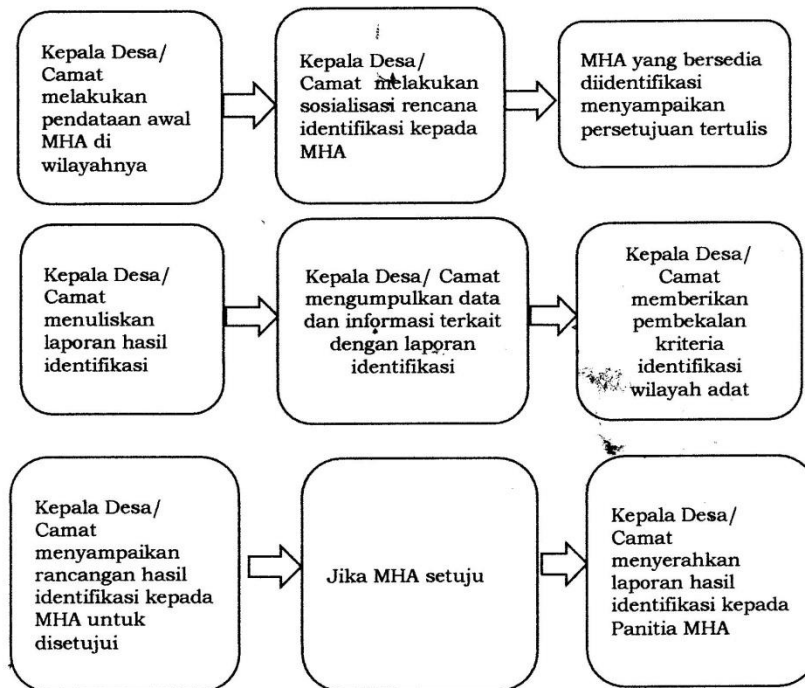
Kepala Desa/ Camat melakukan pendataan awal MHA di wilayahnya

Kepala Desa/ Camat melakukan sosialisasi rencana identifikasi kepada MHA

MHA yang bersedia diidentifikasi menyampaikan persetujuan tertulis

Kepala Desa/ Camat menuliskan laporan hasil identifikasi

Kepala Desa/ Camat mengumpulkan data dan informasi terkait dengan laporan identifikasi

Kepala Desa/ Camat memberikan pembekalan kriteria identifikasi wilayah adat

Kepala Desa/ Camat menyampaikan rancangan hasil identifikasi kepada MHA untuk disetujui

Jika MHA setuju

Kepala Desa/ Camat menyerahkan laporan hasil identifikasi kepada Panitia MHA